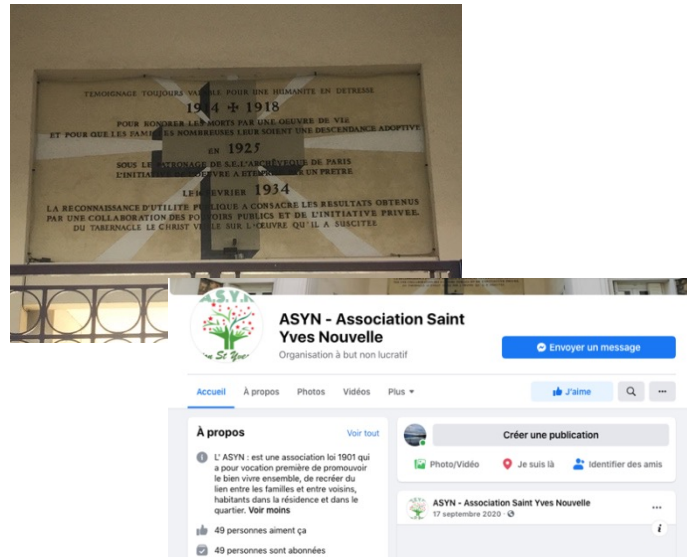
TEMOIGNAGE TOUJOURS VALABLE POUR UNE HUMANITE EN DETRESSE
1914 ✠ 1918
POUR HONORER LES MORTS PAR UNE OEUVRE DE VIE
ET POUR QUE LES FAMILLES NOMBREUSES LEUR SOIENT UNE DESCENDANCE ADOPTIVE
EN 1925
SOUS LE PATRONAGE DE S.E. L'ARCHEVEQUE DE PARIS
L'INITIATIVE DE L'OEUVRE A ETE PRISE PAR UN PRETRE
LE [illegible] FEVRIER 1934
LA RECONNAISSANCE D'UTILITE PUBLIQUE A CONSACRE LES RESULTATS OBTENUS
PAR UNE COLLABORATION DES POUVOIRS PUBLICS ET DE L'INITIATIVE PRIVEE.
DU TABERNACLE LE CHRIST VEILLE SUR L'OEUVRE QU'IL A SUSCITEE

A.S.Y.N.
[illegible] St Yves

ASYN - Association Saint Yves Nouvelle
Organisation à but non lucratif
Envoyer un message
Accueil
À propos
Photos
Vidéos
Plus
J'aime

À propos
Voir tout
L' ASYN : est une association loi 1901 qui a pour vocation première de promouvoir le bien vivre ensemble, de recréer du lien entre les familles et entre voisins, habitants dans la résidence et dans le quartier. Voir moins
49 personnes aiment ça
49 personnes sont abonnées

Créer une publication
Photo/Vidéo
Je suis là
Identifier des amis

ASYN - Association Saint Yves Nouvelle
17 septembre 2020